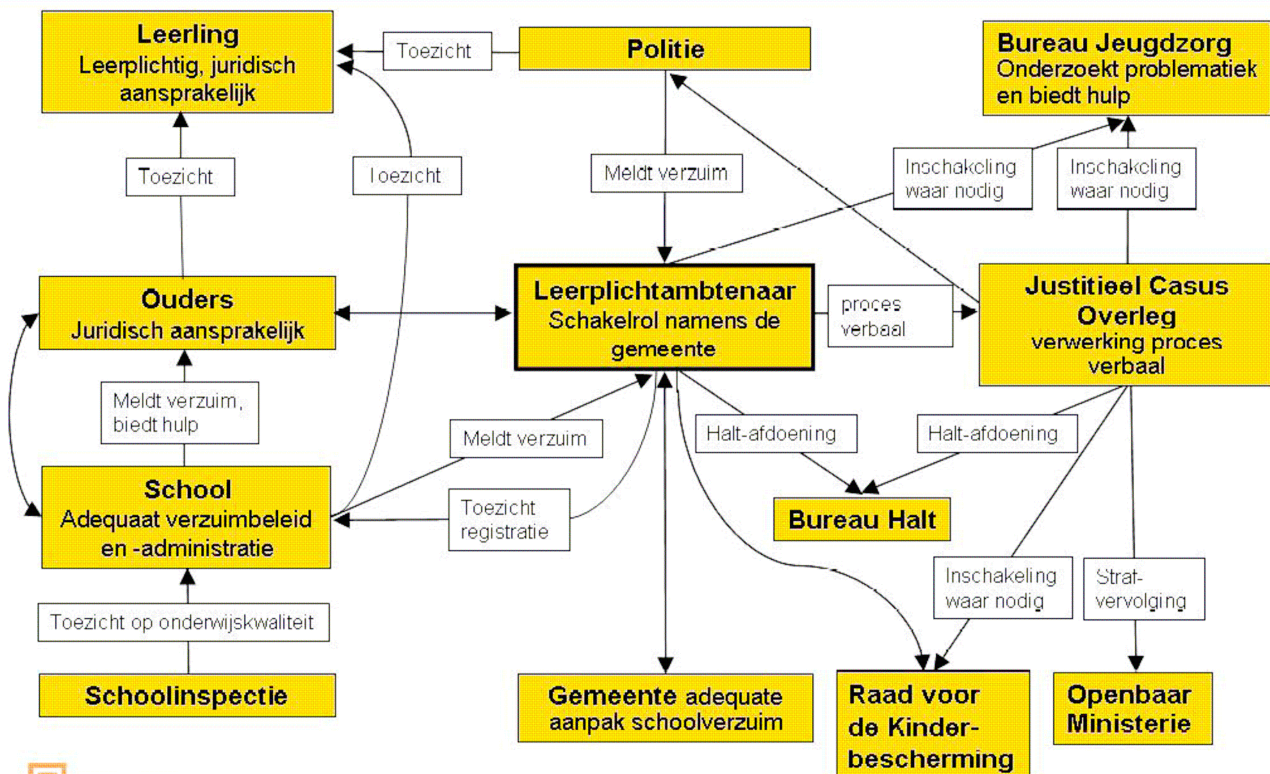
Leerling
Leerplichtig, juridisch aansprakelijk

Toezicht

Politie

Bureau Jeugdzorg
Onderzoekt problematiek en biedt hulp

Toezicht

Toezicht

Meldt verzuim

Inschakeling waar nodig

Inschakeling waar nodig

Ouders
Juridisch aansprakelijk

Leerplichtambtenaar
Schakelrol namens de gemeente

proces verbaal

Justitieel Casus Overleg
verwerking proces verbaal

Meldt verzuim, biedt hulp

Meldt verzuim

Halt-afdoening

Halt-afdoening

School
Adequaat verzuimbeleid en -administratie

Toezicht registratie

Bureau Halt

Inschakeling waar nodig

Straf-vervolging

Toezicht op onderwijskwaliteit

Schoolinspectie

Gemeente adequate aanpak schoolverzuim

Raad voor de Kinder-bescherming

Openbaar Ministerie